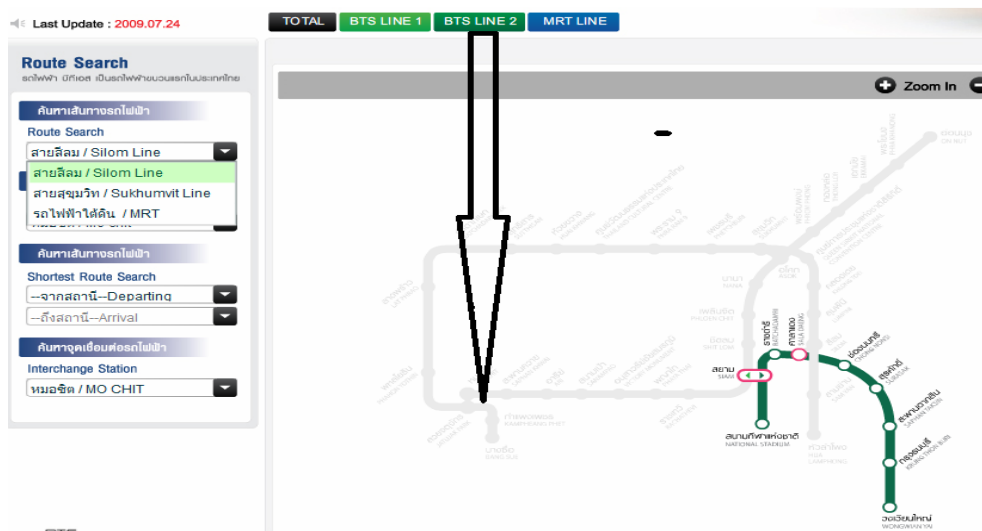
Last Update : 2009.07.24

TOTAL | BTS LINE 1 | BTS LINE 2 | MRT LINE

Route Search
รถไฟฟ้า บีทีเอส เป็นรถไฟฟ้าขบวนแรกในประเทศไทย

ค้นหาเส้นทางรถไฟฟ้า
Route Search
สายสีลม / Silom Line
สายสีลม / Silom Line
สายสุขุมวิท / Sukhumvit Line
รถไฟฟ้าใต้ดิน / MRT

ค้นหาเส้นทางรถไฟฟ้า
Shortest Route Search
--จากสถานี--Departing
--ถึงสถานี--Arrival

ค้นหาจุดเชื่อมต่อรถไฟฟ้า
Interchange Station
หมอชิต / MO CHIT

Zoom In

อ่อนนุช ON NUT
นานา NANA
อโศก ASOK
เพลินจิต PHLOEN CHIT
ชิดลม CHIT LOM
ราชดำริ RATCHADAMRI
ศาลาแดง SALA DAENG
ช่องนนทรี CHONG NONSI
สยาม SIAM
สุรศักดิ์ SURASAK
สะพานตากสิน SAPHAN TAKSIN
กรุงธนบุรี KRUNG THON BURI
วงเวียนใหญ่ WONGWIAN YAI
สนามกีฬาแห่งชาติ NATIONAL STADIUM
ศาลาแดง
บางซื่อ BANG SUE
กำแพงเพชร KAMPHAENG PHET